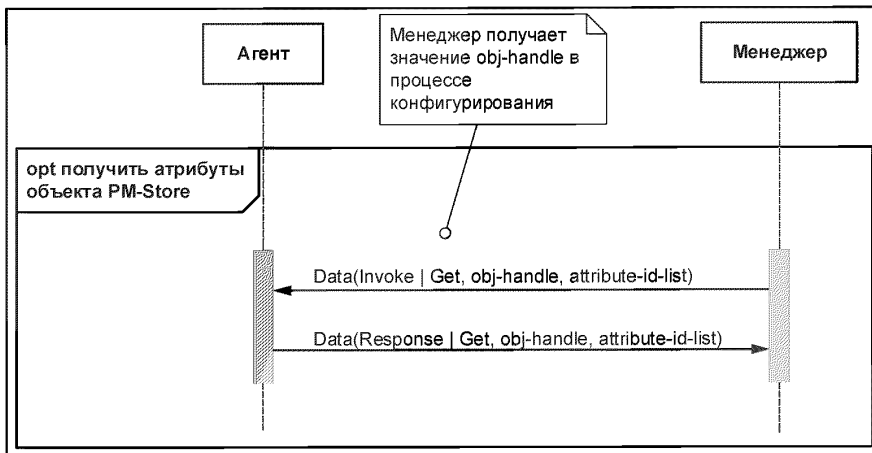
Агент

Менеджер получает значение obj-handle в процессе конфигурирования

Менеджер

opt получить атрибуты объекта PM-Store

Data(Invoke | Get, obj-handle, attribute-id-list)

Data(Response | Get, obj-handle, attribute-id-list)